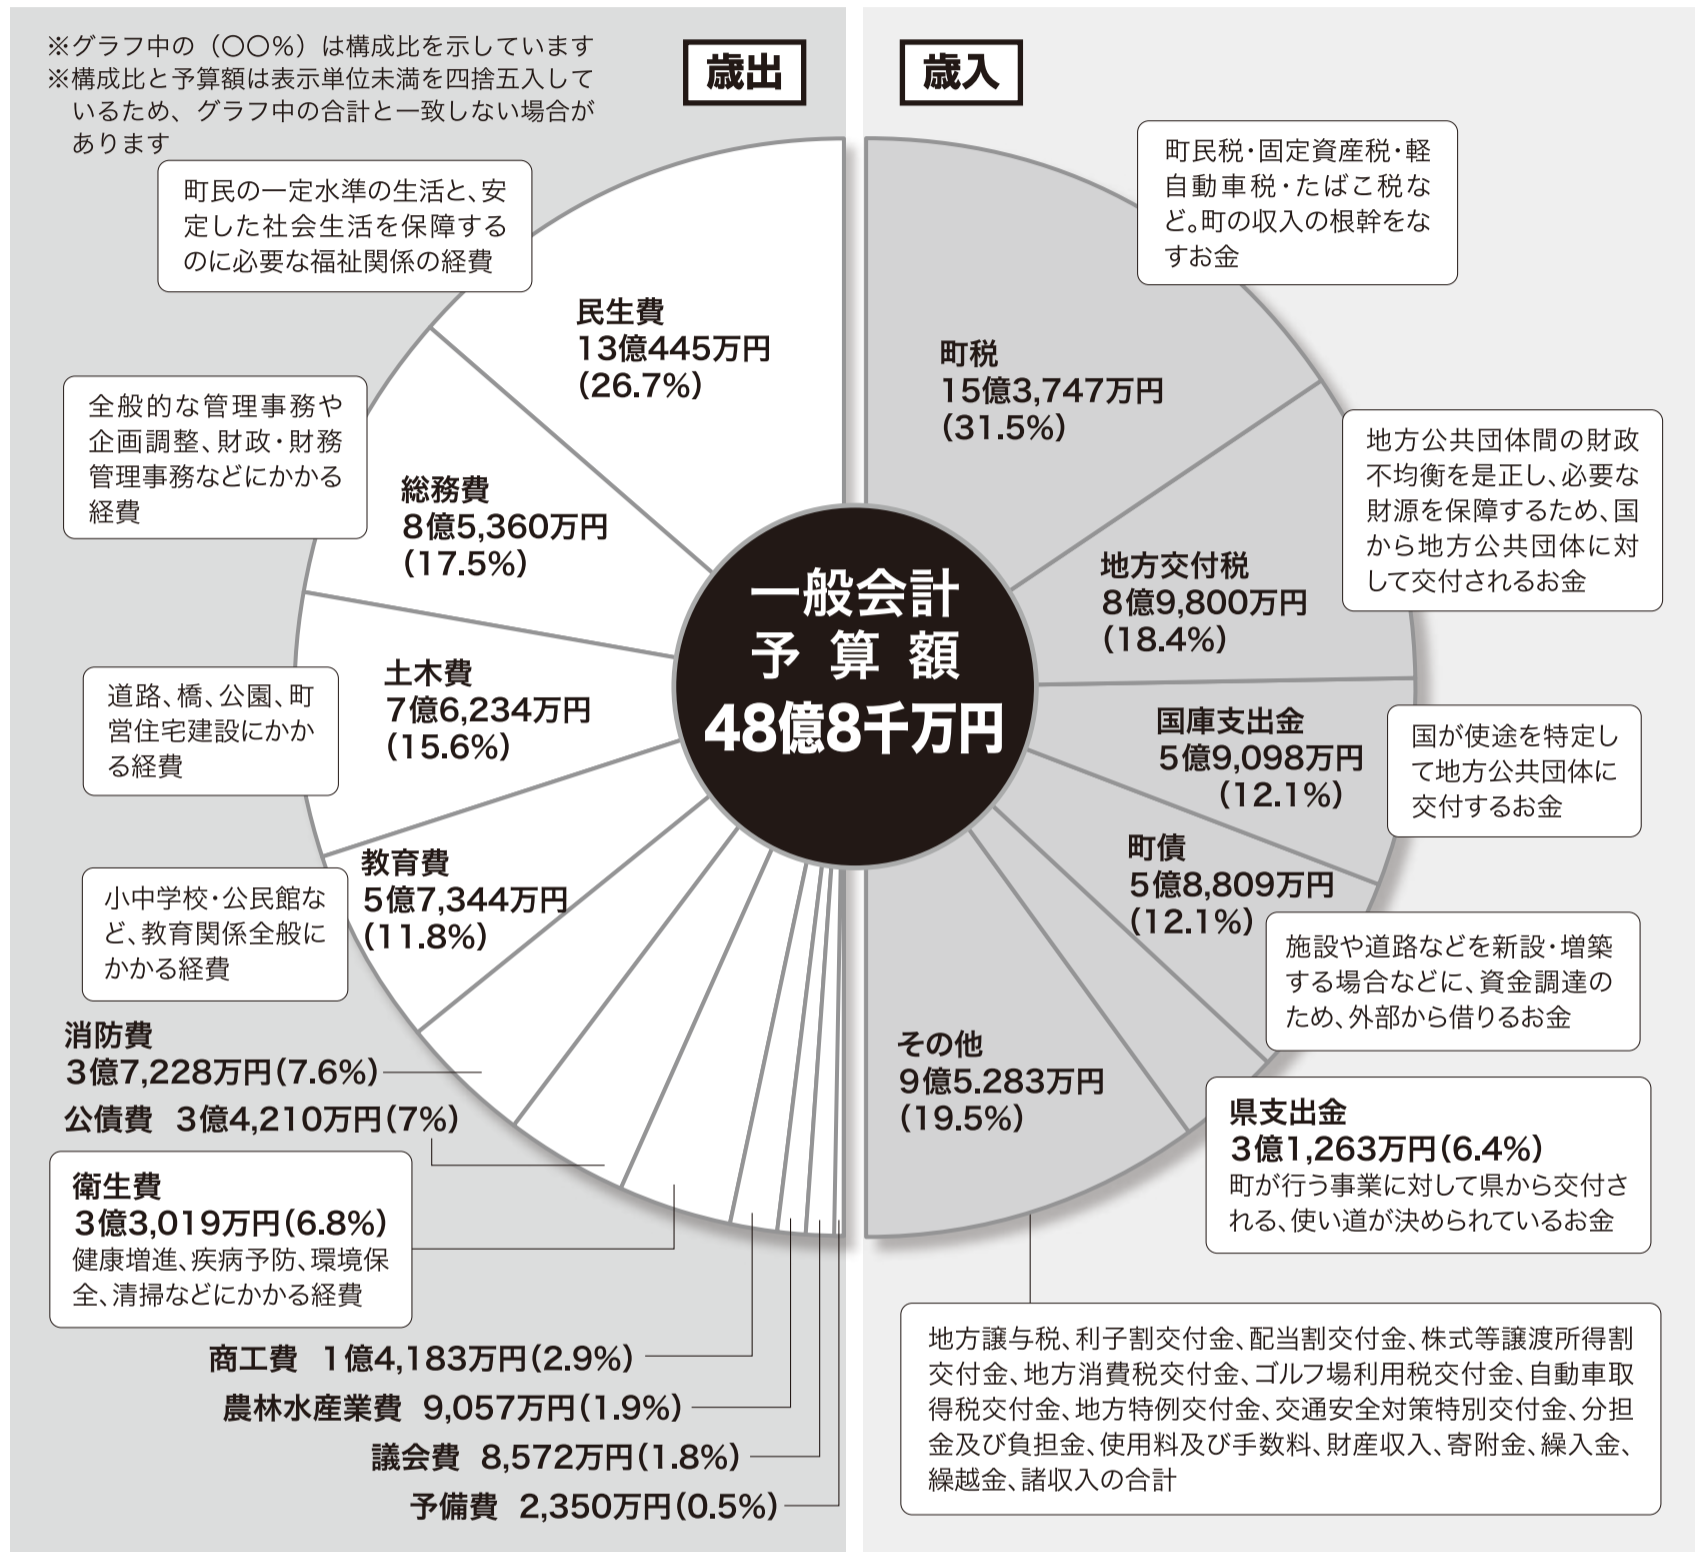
※グラフ中の（〇〇%）は構成比を示しています
※構成比と予算額は表示単位未満を四捨五入しているため、グラフ中の合計と一致しない場合があります

歳出

歳入

一般会計
予算額
48億8千万円

町民の一定水準の生活と、安定した社会生活を保障するのに必要な福祉関係の経費

民生費
13億445万円
(26.7%)

全般的な管理事務や企画調整、財政・財務管理事務などにかかる経費

総務費
8億5,360万円
(17.5%)

道路、橋、公園、町営住宅建設にかかる経費

土木費
7億6,234万円
(15.6%)

小中学校・公民館など、教育関係全般にかかる経費

教育費
5億7,344万円
(11.8%)

消防費
3億7,228万円(7.6%)

公債費　3億4,210万円(7%)

衛生費
3億3,019万円(6.8%)
健康増進、疾病予防、環境保全、清掃などにかかる経費

商工費　1億4,183万円(2.9%)

農林水産業費　9,057万円(1.9%)

議会費　8,572万円(1.8%)

予備費　2,350万円(0.5%)

町民税・固定資産税・軽自動車税・たばこ税など。町の収入の根幹をなすお金

町税
15億3,747万円
(31.5%)

地方公共団体間の財政不均衡を是正し、必要な財源を保障するため、国から地方公共団体に対して交付されるお金

地方交付税
8億9,800万円
(18.4%)

国庫支出金
5億9,098万円
(12.1%)

国が使途を特定して地方公共団体に交付するお金

町債
5億8,809万円
(12.1%)

施設や道路などを新設・増築する場合などに、資金調達のため、外部から借りるお金

その他
9億5,283万円
(19.5%)

県支出金
3億1,263万円(6.4%)
町が行う事業に対して県から交付される、使い道が決められているお金

地方譲与税、利子割交付金、配当割交付金、株式等譲渡所得割交付金、地方消費税交付金、ゴルフ場利用税交付金、自動車取得税交付金、地方特例交付金、交通安全対策特別交付金、分担金及び負担金、使用料及び手数料、財産収入、寄附金、繰入金、繰越金、諸収入の合計